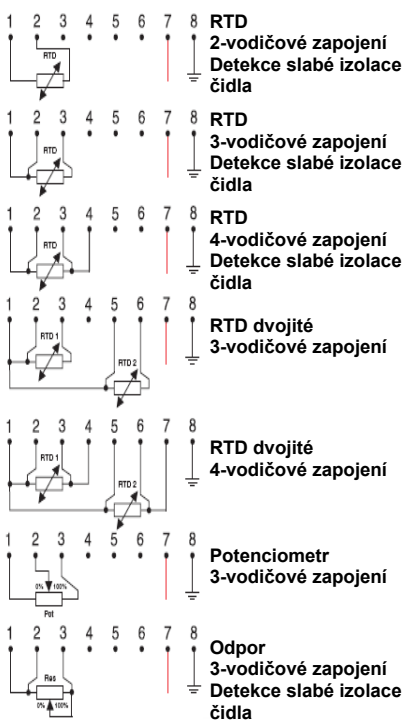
1 2 3 4 5 6 7 8
RTD
RTD
2-vodičové zapojení
Detekce slabé izolace čidla

1 2 3 4 5 6 7 8
RTD
RTD
3-vodičové zapojení
Detekce slabé izolace čidla

1 2 3 4 5 6 7 8
RTD
RTD
4-vodičové zapojení
Detekce slabé izolace čidla

1 2 3 4 5 6 7 8
RTD 1
RTD 2
RTD dvojité
3-vodičové zapojení

1 2 3 4 5 6 7 8
RTD 1
RTD 2
RTD dvojité
4-vodičové zapojení

1 2 3 4 5 6 7 8
0% 100%
Pot
Potenciometr
3-vodičové zapojení

1 2 3 4 5 6 7 8
Res
0% 100%
Odpor
3-vodičové zapojení
Detekce slabé izolace čidla